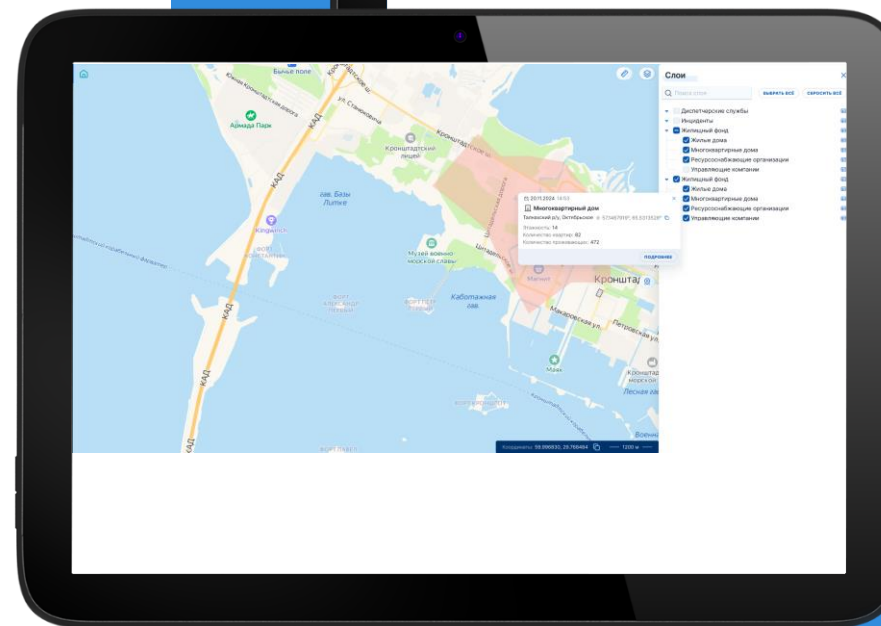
Бычье поле
Армада Парк
ул. Станюковича
КАД
Кронштадтский лицей
Кронштадтское ш.
гав. Базы Литке
Kingwich
ФОРТ КОНСТАНТИН
Музей военно-морской славы
Каботажная гав.
ФОРТ КРОНШЛОТ
Макаровская ул.
Петровская ул.
Кронштадт
Магнит
Маяк
Лесная гав.
Военная гав.

Слои
Поиск слоя
ВЫБРАТЬ ВСЁ
СБРОСИТЬ ВСЁ
Диспетчерские службы
Инциденты
Жилищный фонд
Жилые дома
Многоквартирные дома
Ресурсоснабжающие организации
Управляющие компании
Жилищный фонд
Жилые дома
Многоквартирные дома
Ресурсоснабжающие организации
Управляющие компании

20.11.2024 14:53
Многоквартирный дом
Талинский р/у, Октябрьское
Этажность: 14
Количество квартир: 82
Количество проживающих: 472
ПОДРОБНЕЕ

Координаты: 59.996630, 29.768484
1200 м